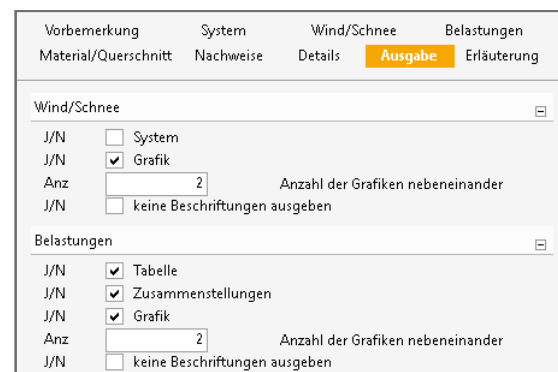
Vorbemerkung System Wind/Schnee Belastungen
Material/Querschnitt Nachweise Details Ausgabe Erläuterung

Wind/Schnee

J/N System
J/N Grafik
Anz 2 Anzahl der Grafiken nebeneinander
J/N keine Beschriftungen ausgeben

Belastungen

J/N Tabelle
J/N Zusammenstellungen
J/N Grafik
Anz 2 Anzahl der Grafiken nebeneinander
J/N keine Beschriftungen ausgeben